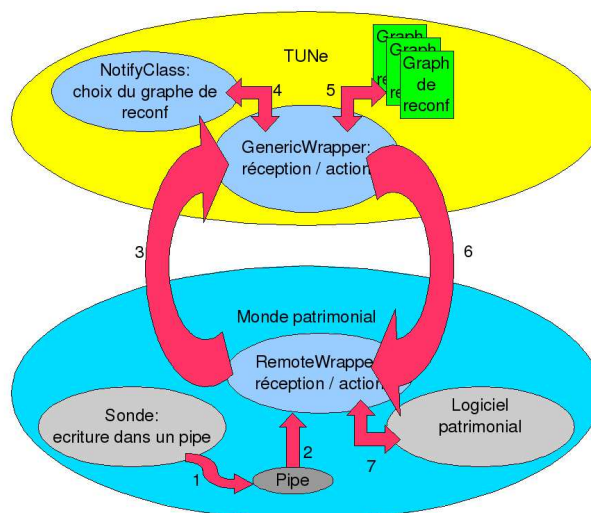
TUNe

Graph re

Graph re

Graph de reconf

NotifyClass: choix du graphe de reconf

4

5

GenericWrapper: réception / action

3

6

Monde patrimonial

RemoteWrappe réception / action

Sonde: ecriture dans un pipe

Logiciel patrimonial

2

1

Pipe

7